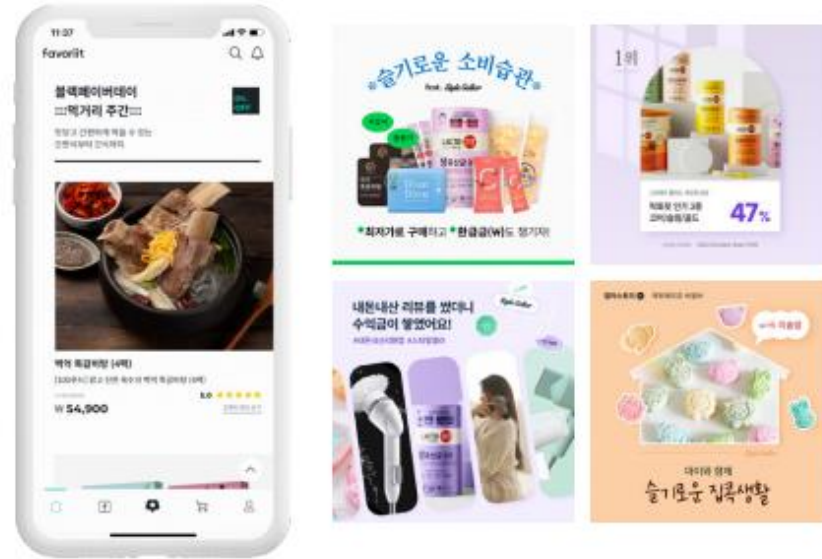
11:07

favorlit

블랙페이버데이
먹거리 주간

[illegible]

백억 특갈비탕 (4팩)

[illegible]

5.0 ★★★★★

₩ 54,900

슬기로운 소비습관

최저가로 구매하고 현금급(₩)도 챙기자

1위

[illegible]

47%

내돈내산 리뷰를 썼더니 수익금이 쌓였어요!

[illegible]

다이아 향제
슬기로운 집콕생활